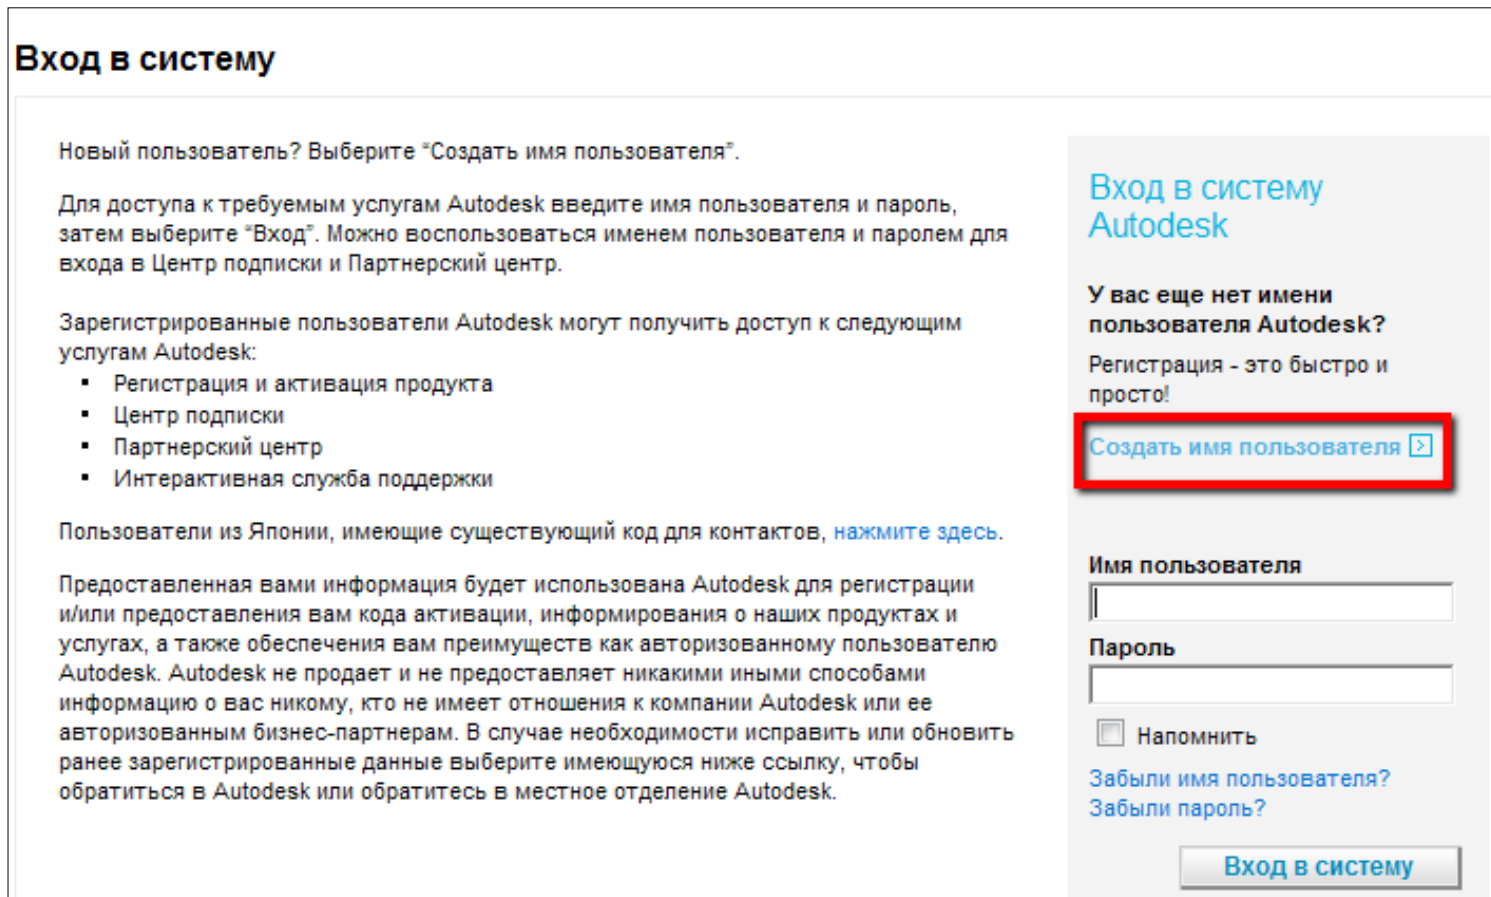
Вход в систему

Новый пользователь? Выберите "Создать имя пользователя".

Для доступа к требуемым услугам Autodesk введите имя пользователя и пароль, затем выберите "Вход". Можно воспользоваться именем пользователя и паролем для входа в Центр подписки и Партнерский центр.

Зарегистрированные пользователи Autodesk могут получить доступ к следующим услугам Autodesk:
- Регистрация и активация продукта
- Центр подписки
- Партнерский центр
- Интерактивная служба поддержки

Пользователи из Японии, имеющие существующий код для контактов, нажмите здесь.

Предоставленная вами информация будет использована Autodesk для регистрации и/или предоставления вам кода активации, информирования о наших продуктах и услугах, а также обеспечения вам преимуществ как авторизованному пользователю Autodesk. Autodesk не продает и не предоставляет никакими иными способами информацию о вас никому, кто не имеет отношения к компании Autodesk или ее авторизованным бизнес-партнерам. В случае необходимости исправить или обновить ранее зарегистрированные данные выберите имеющуюся ниже ссылку, чтобы обратиться в Autodesk или обратитесь в местное отделение Autodesk.

Вход в систему Autodesk

У вас еще нет имени пользователя Autodesk?

Регистрация - это быстро и просто!

Создать имя пользователя

Имя пользователя

Пароль

Напомнить

Забыли имя пользователя?
Забыли пароль?

Вход в систему